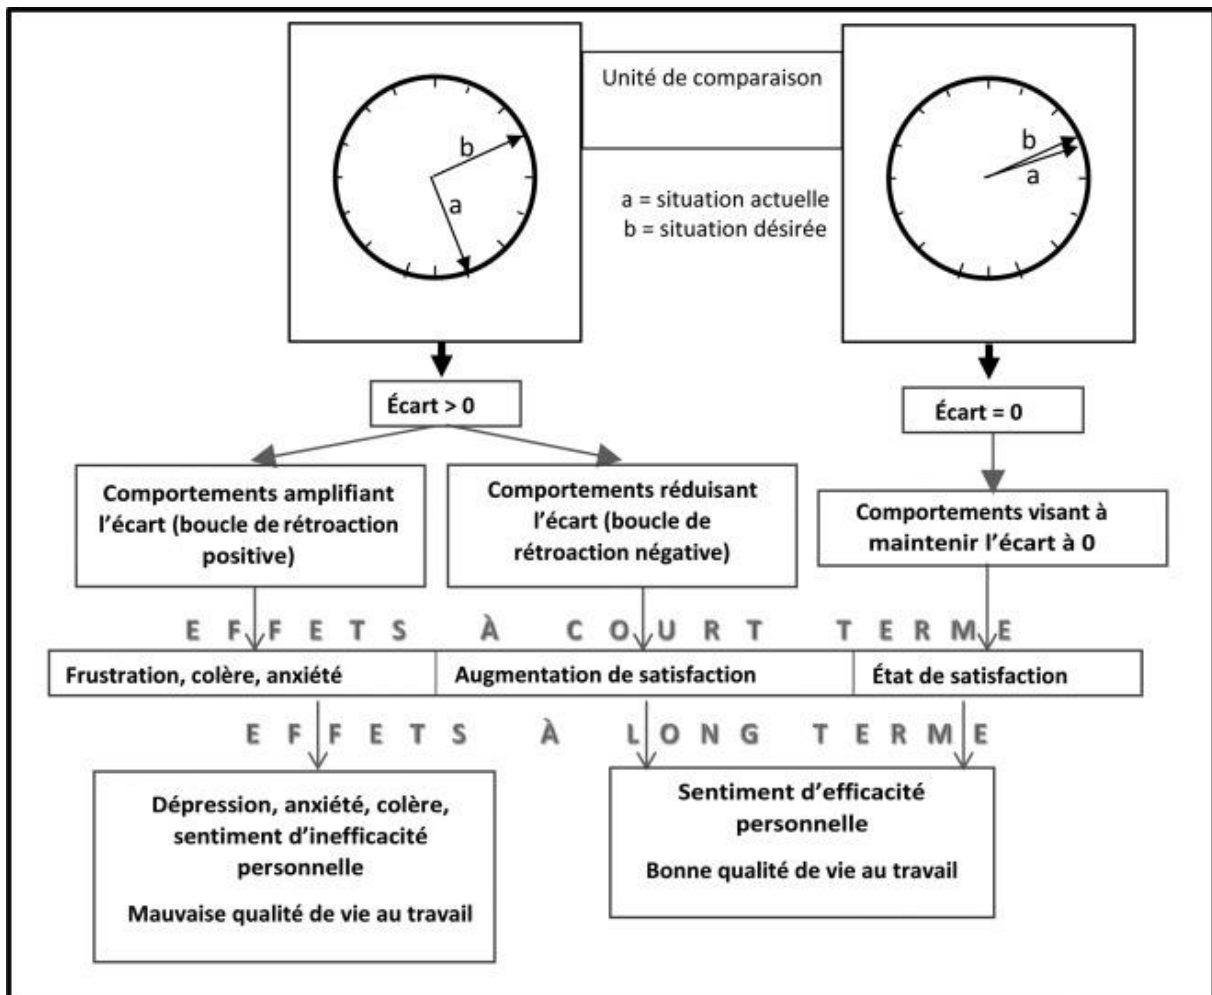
b

a

Unité de comparaison

a = situation actuelle
b = situation désirée

b

a

Écart > 0

Écart = 0

Comportements amplifiant l'écart (boucle de rétroaction positive)

Comportements réduisant l'écart (boucle de rétroaction négative)

Comportements visant à maintenir l'écart à 0

E F F E T S À C O U R T T E R M E

Frustration, colère, anxiété

Augmentation de satisfaction

État de satisfaction

E F F E T S À L O N G T E R M E

Dépression, anxiété, colère, sentiment d'inefficacité personnelle

Mauvaise qualité de vie au travail

Sentiment d'efficacité personnelle

Bonne qualité de vie au travail